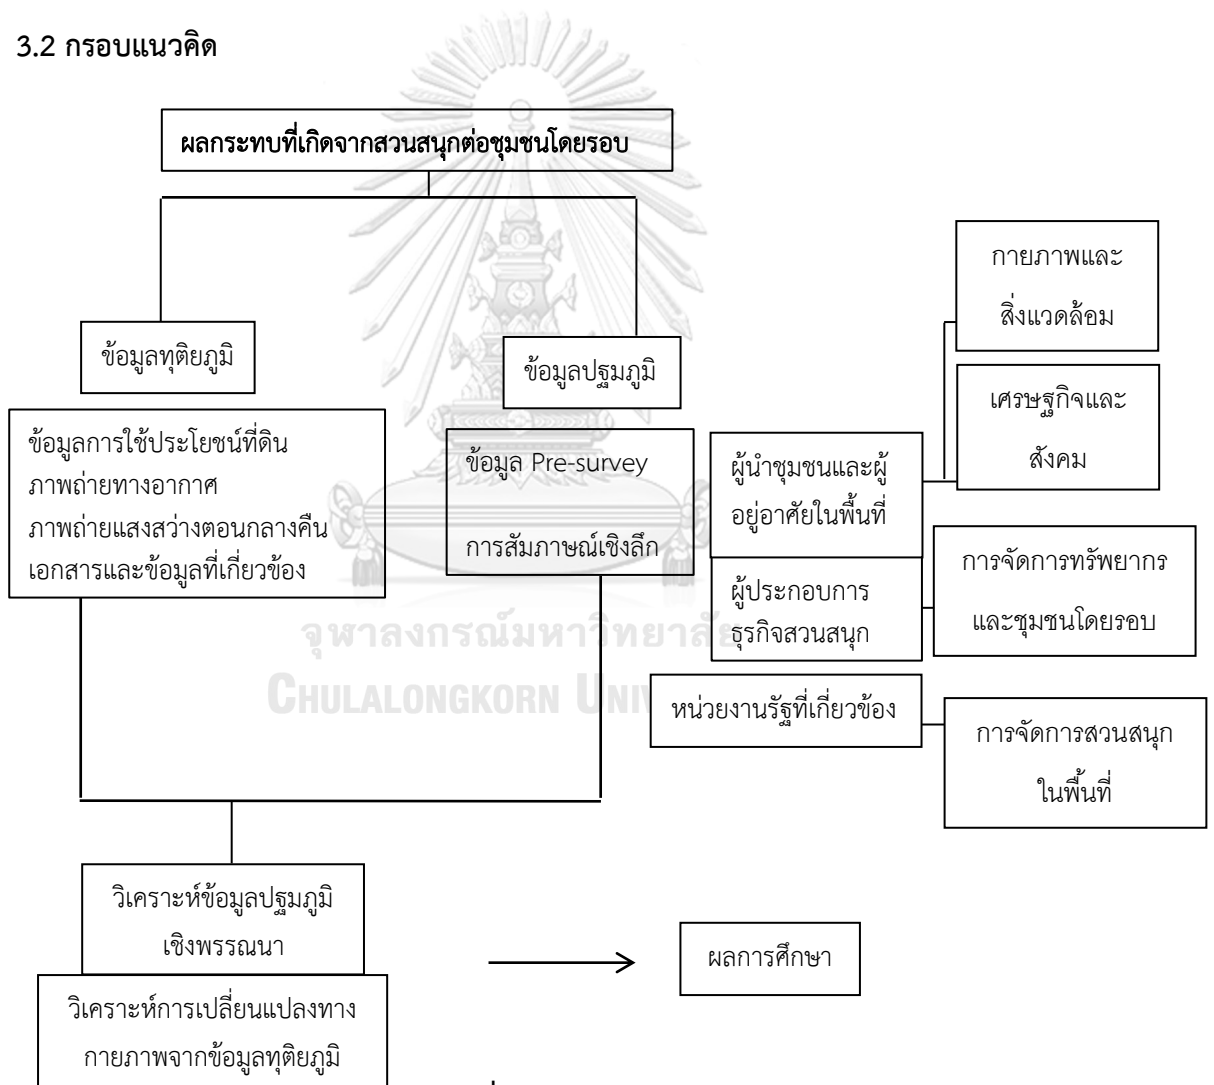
3.2 กรอบแนวคิด

ผลกระทบที่เกิดจากสวนสนุกต่อชุมชนโดยรอบ

ข้อมูลทุติยภูมิ

ข้อมูลการใช้ประโยชน์ที่ดิน
ภาพถ่ายทางอากาศ
ภาพถ่ายแสงสว่างตอนกลางคืน
เอกสารและข้อมูลที่เกี่ยวข้อง

ข้อมูลปฐมภูมิ

ข้อมูล Pre-survey

การสัมภาษณ์เชิงลึก

ผู้นำชุมชนและผู้อยู่อาศัยในพื้นที่

กายภาพและสิ่งแวดล้อม

เศรษฐกิจและสังคม

ผู้ประกอบการธุรกิจสวนสนุก

การจัดการทรัพยากรและชุมชนโดยรอบ

หน่วยงานรัฐที่เกี่ยวข้อง

การจัดการสวนสนุกในพื้นที่

จุฬาลงกรณ์มหาวิทยาลัย
CHULALONGKORN UNIVERSITY

วิเคราะห์ข้อมูลปฐมภูมิเชิงพรรณนา

วิเคราะห์การเปลี่ยนแปลงทางกายภาพจากข้อมูลทุติยภูมิ

ผลการศึกษา